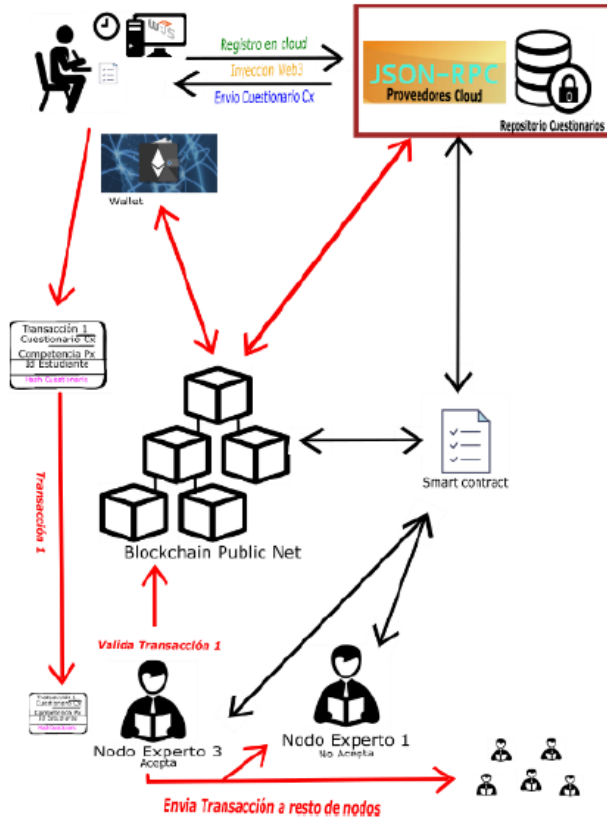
Registro en cloud

Inyeccion Web3

Envio Cuestionario Cx

JSON-RPC

Proveedores Cloud

Repositorio Cuestionarios

Wallet

Transacción 1

Cuestionario Cx

Competencia Px

ID Estudiante

Hash Cuestionario

Transacción 1

Smart contract

Blockchain Public Net

Valida Transacción 1

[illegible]

Nodo Experto 3

Acepta

Nodo Experto 1

No Acepta

Envia Transacción a resto de nodos